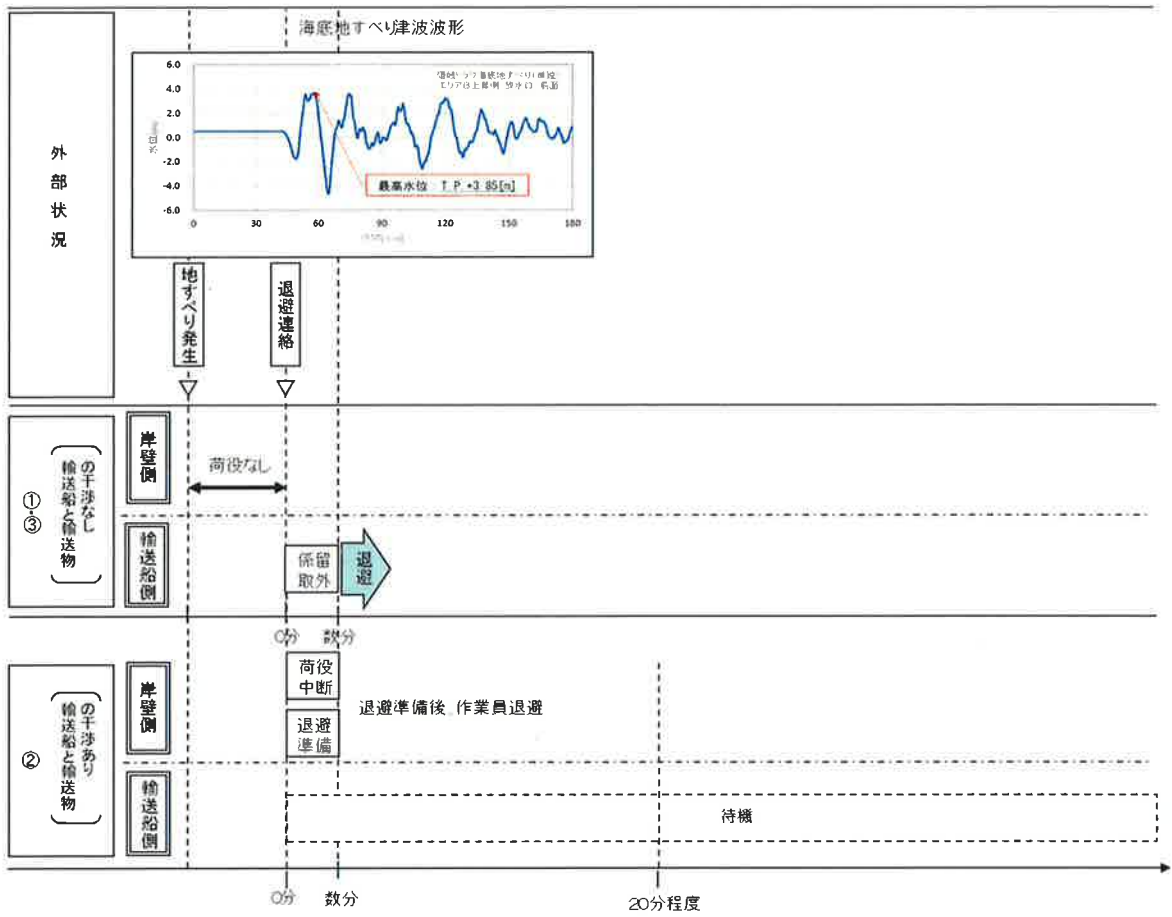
海底地すべり津波波形

外部状況

6.0
4.0
2.0
0.0
-2.0
-4.0
-6.0
0
30
60
90
120
150
180

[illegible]
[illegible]

最高水位 T.P.+3.85[m]

地すべり発生

退避連絡

①・③
(輸送船と輸送物の干渉なし)

岸壁側

荷役なし

輸送船側

係留取外

退避

0分
数分

②
(輸送船と輸送物の干渉あり)

岸壁側

荷役中断

退避準備後、作業員退避

退避準備

輸送船側

待機

0分
数分
20分程度